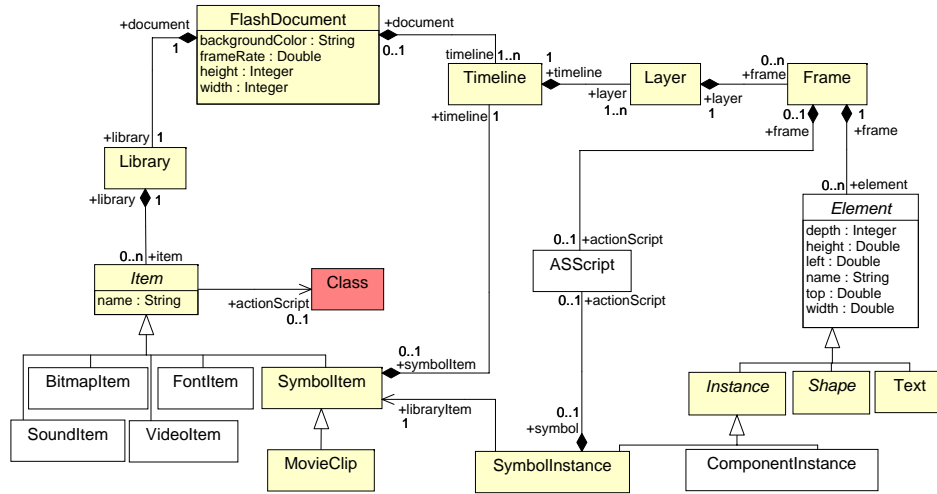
+document
1
FlashDocument
backgroundColor : String
frameRate : Double
height : Integer
width : Integer
+document
0..1
timeline 1..n
1
Timeline
+timeline
+layer
1..n
Layer
+layer
1
0..n
+frame
Frame
0..1
+frame
1
+frame
+timeline 1
+library 1
Library
+library 1
0..n +item
Item
name : String
+actionScript
0..1
Class
0..1 +actionScript
ASScript
0..1 +actionScript
0..n +element
Element
depth : Integer
height : Double
left : Double
name : String
top : Double
width : Double
BitmapItem
FontItem
SoundItem
VideoItem
0..1
+symbolItem
SymbolItem
+libraryItem
1
MovieClip
0..1
+symbol
SymbolInstance
Instance
Shape
Text
ComponentInstance